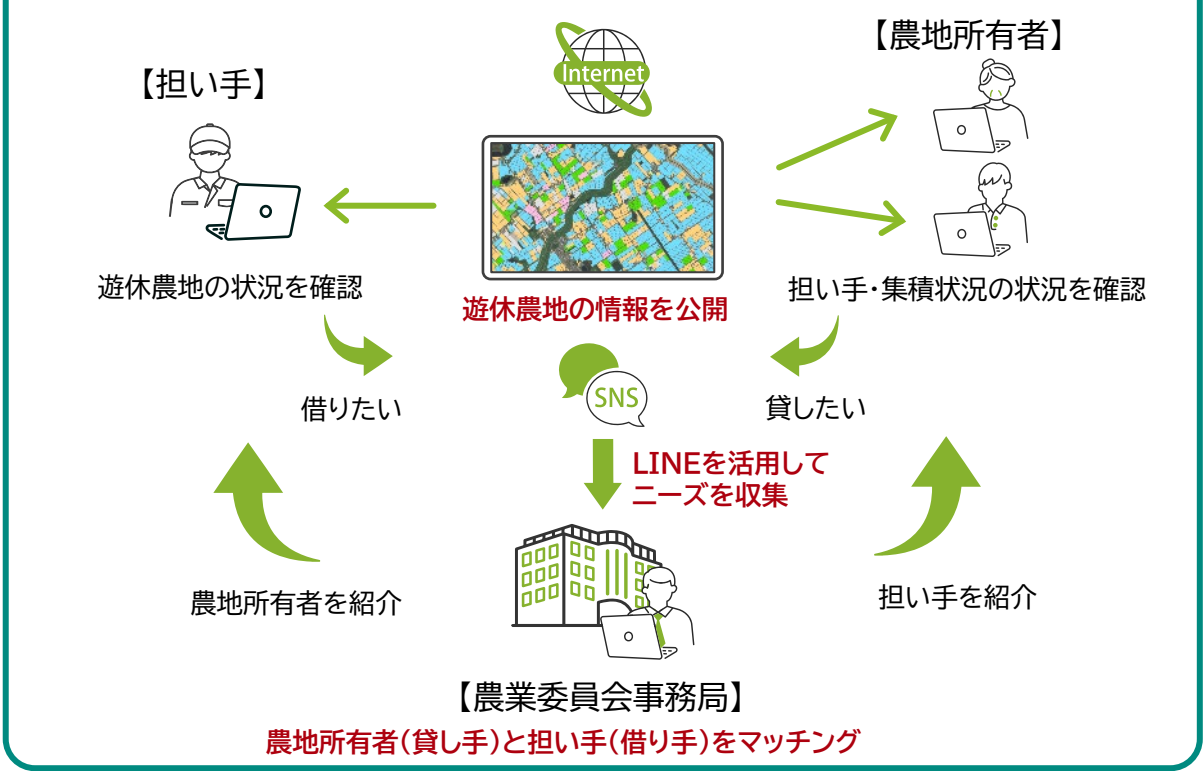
Internet

【担い手】

【農地所有者】

遊休農地の状況を確認

遊休農地の情報を公開

担い手・集積状況の状況を確認

借りたい

SNS

貸したい

LINEを活用してニーズを収集

農地所有者を紹介

担い手を紹介

【農業委員会事務局】

農地所有者(貸し手)と担い手(借り手)をマッチング